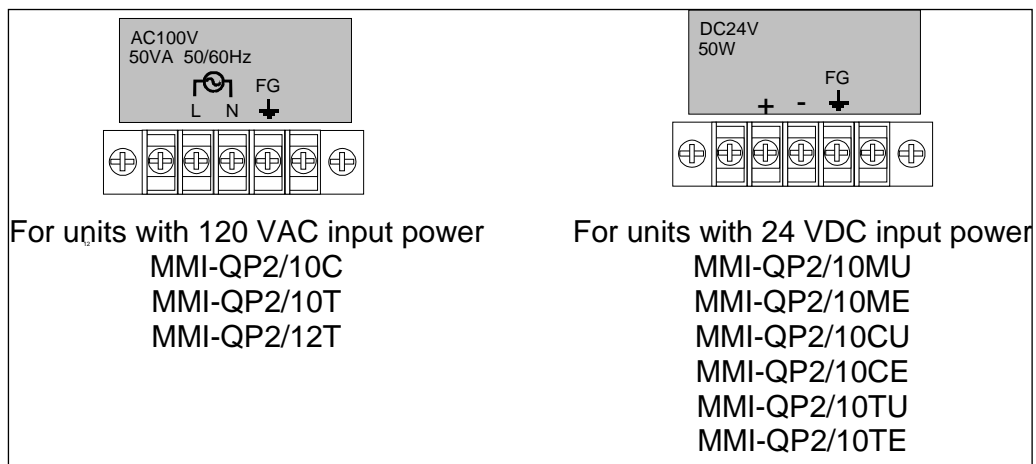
AC100V
50VA 50/60Hz
L N FG

For units with 120 VAC input power
MMI-QP2/10C
MMI-QP2/10T
MMI-QP2/12T

DC24V
50W
FG
+ -

For units with 24 VDC input power
MMI-QP2/10MU
MMI-QP2/10ME
MMI-QP2/10CU
MMI-QP2/10CE
MMI-QP2/10TU
MMI-QP2/10TE